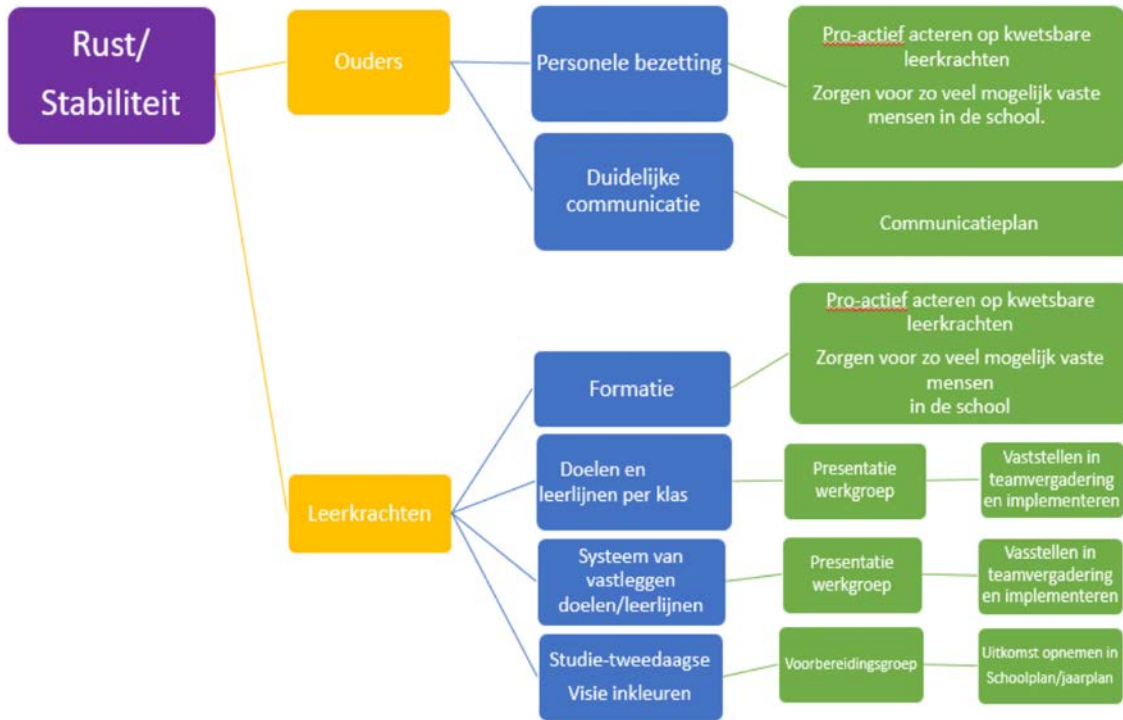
Rust/
Stabiliteit

Ouders

Personele bezetting

Pro-actief acteren op kwetsbare leerkrachten
Zorgen voor zo veel mogelijk vaste mensen in de school.

Duidelijke communicatie

Communicatieplan

Leerkrachten

Formatie

Pro-actief acteren op kwetsbare leerkrachten
Zorgen voor zo veel mogelijk vaste mensen
in de school

Doelen en leerlijnen per klas

Presentatie werkgroep

Vaststellen in teamvergadering en implementeren

Systeem van vastleggen doelen/leerlijnen

Presentatie werkgroep

Vasstellen in teamvergadering en implementeren

Studie-tweedaagse
Visie inkleuren

Voorbereidingsgroep

Uitkomst opnemen in Schoolplan/jaarplan